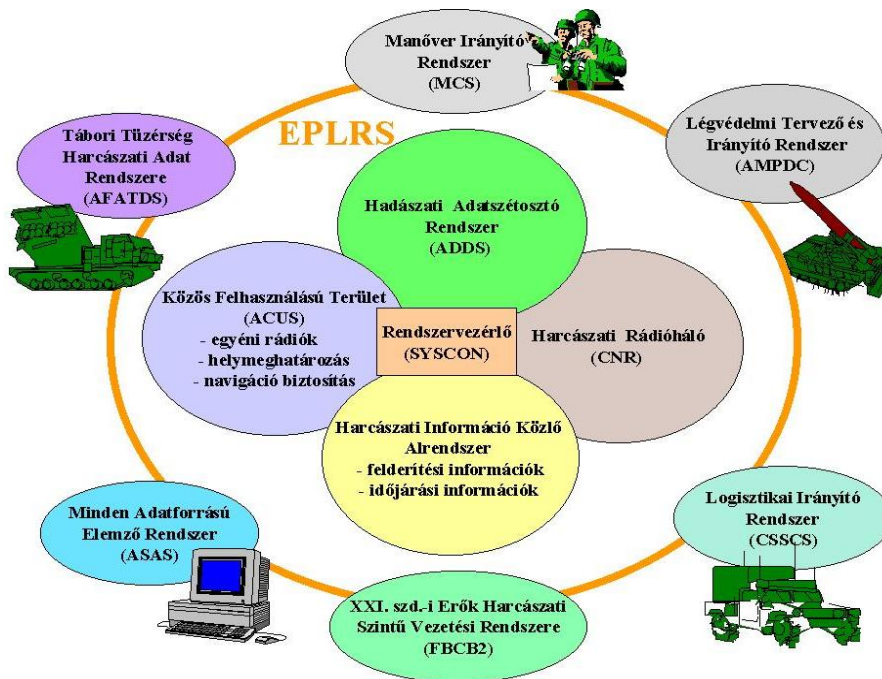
Manőver Irányító Rendszer (MCS)

Tábori Tüzérség Harcászati Adat Rendszere (AFATDS)

EPLRS

Légvédelmi Tervező és Irányító Rendszer (AMPDC)

Hadászati Adatszétosztó Rendszer (ADDS)

Közös Felhasználású Terület (ACUS)
- egyéni rádiók
- helymeghatározás
- navigáció biztosítás

Rendszervezérlő (SYSCON)

Harcászati Rádióháló (CNR)

Harcászati Információ Közlő Alrendszer
- felderítési információk
- időjárási információk

Minden Adatforrású Elemző Rendszer (ASAS)

Logisztikai Irányító Rendszer (CSSCS)

XXI. szd.-i Erők Harcászati Szintű Vezetési Rendszere (FBCB2)